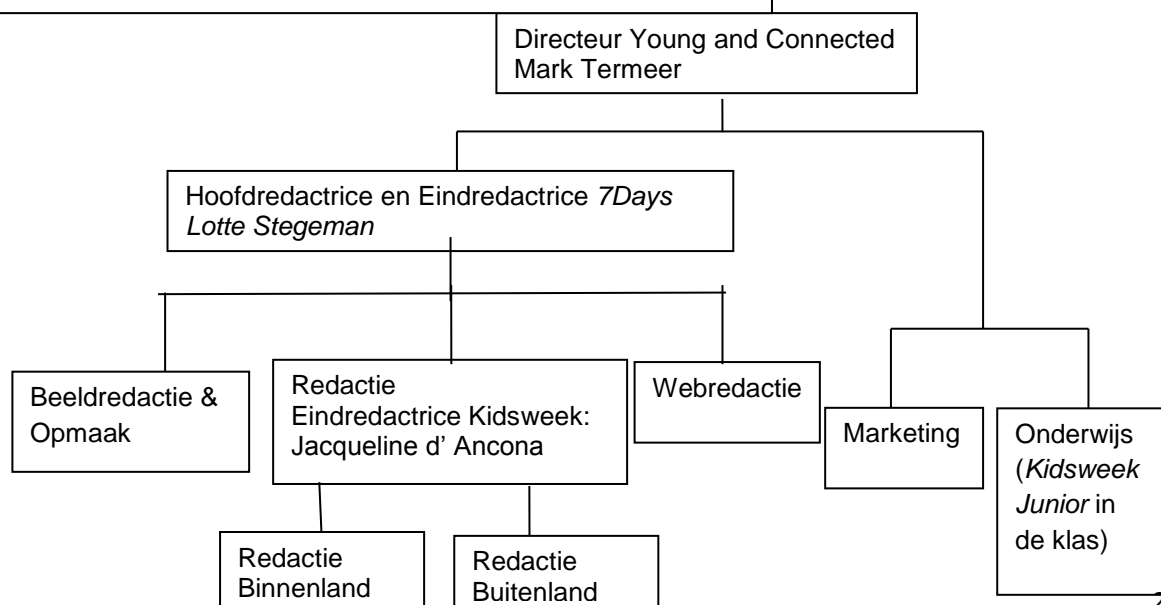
Directeur Young and Connected
Mark Termeer

Hoofdredactrice en Eindredactrice *7Days*
*Lotte Stegeman*

Beeldredactie & Opmaak

Redactie
Eindredactrice Kidsweek:
Jacqueline d' Ancona

Webredactie

Marketing

Onderwijs (*Kidsweek Junior* in de klas)

Redactie Binnenland

Redactie Buitenland

2